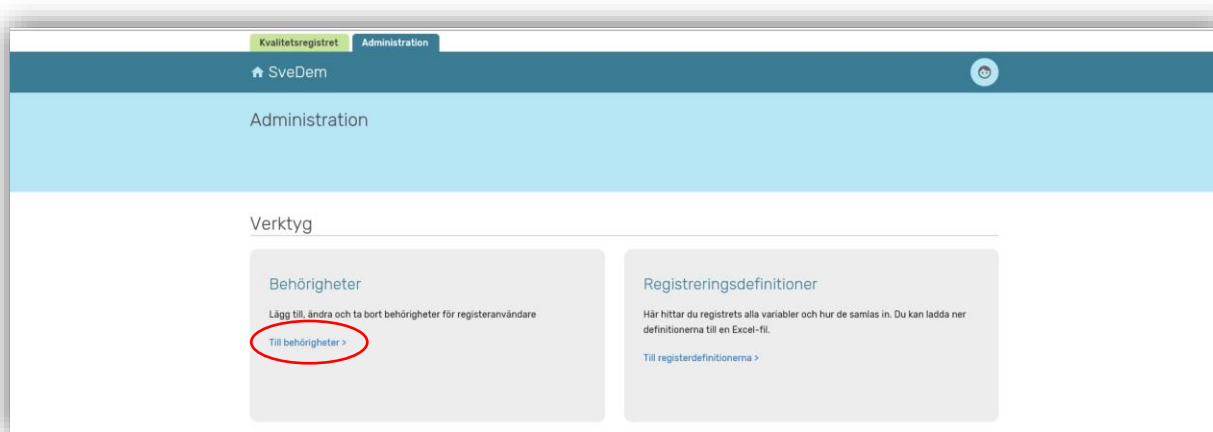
Kvalitetsregistret Administration

SveDem

Administration

Verktyg

Behörigheter

Lägg till, ändra och ta bort behörigheter för registeranvändare

Till behörigheter >

Registreringsdefinitioner

Här hittar du registrets alla variabler och hur de samlas in. Du kan ladda ner definitionerna till en Excel-fil.

Till registerdefinitionerna >